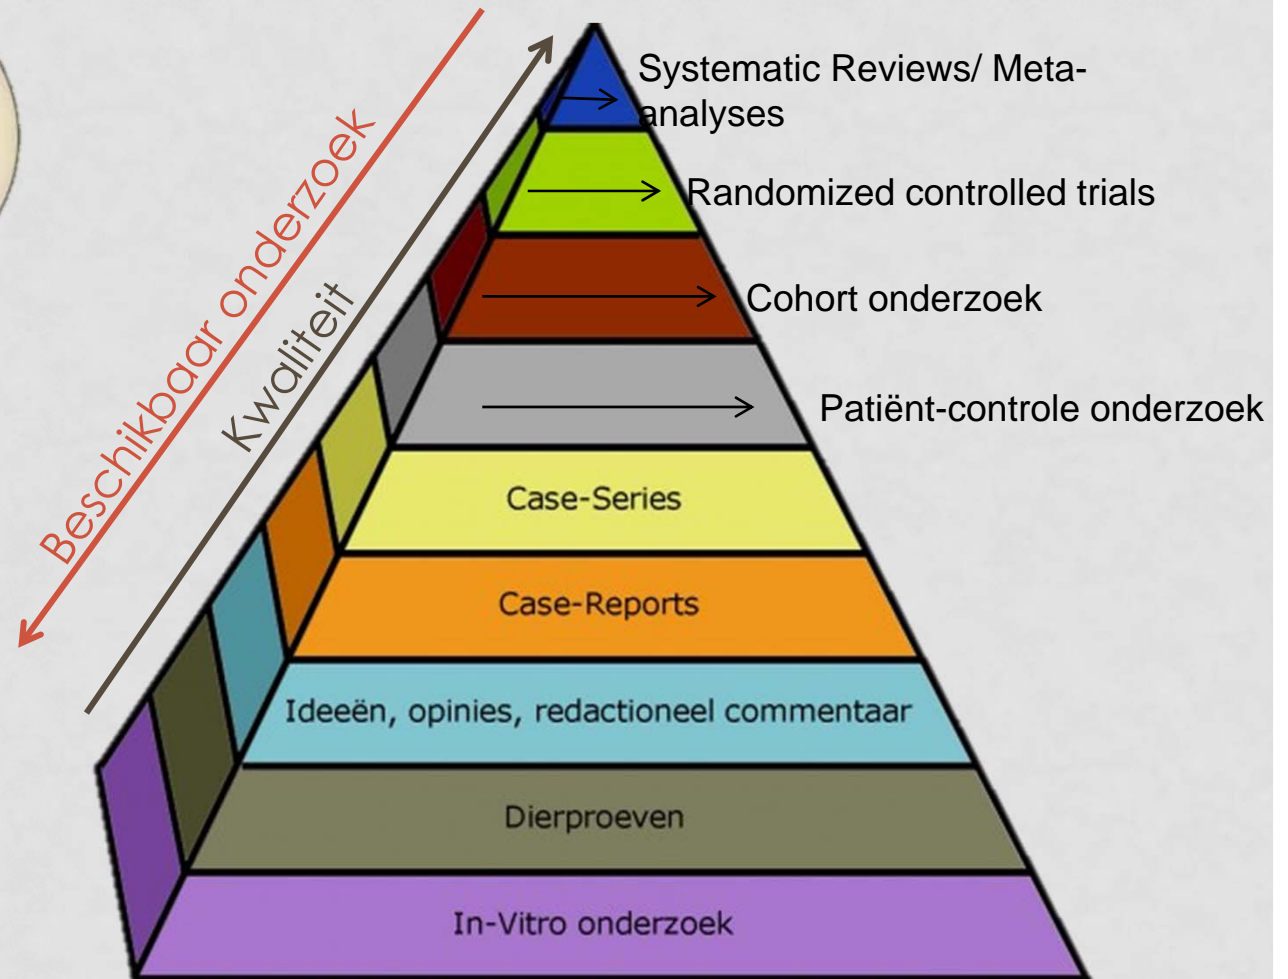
Beschikbaar onderzoek

Kwaliteit

Systematic Reviews/ Meta-analyses

Randomized controlled trials

Cohort onderzoek

Patiënt-controle onderzoek

Case-Series

Case-Reports

Ideeën, opinies, redactioneel commentaar

Dierproeven

In-Vitro onderzoek